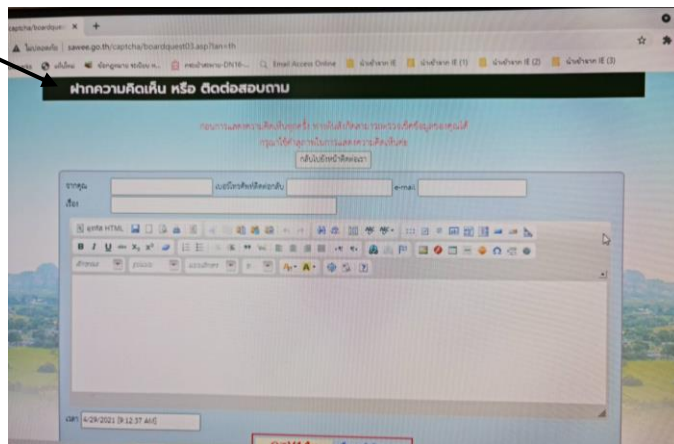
captcha/boardquest ×

ไม่ปลอดภัย | sawee.go.th/captcha/boardquest03.asp?lan=th

ฝากความคิดเห็น หรือ ติดต่อสอบถาม

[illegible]

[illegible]

กลับไปยังหน้าติดต่อเรา

จากคุณ

เบอร์โทรศัพท์ติดต่อกลับ

e-mail

เรื่อง

ดูรหัส HTML

B I U

วันที่ 4/29/2021 [9:12:37 AM]